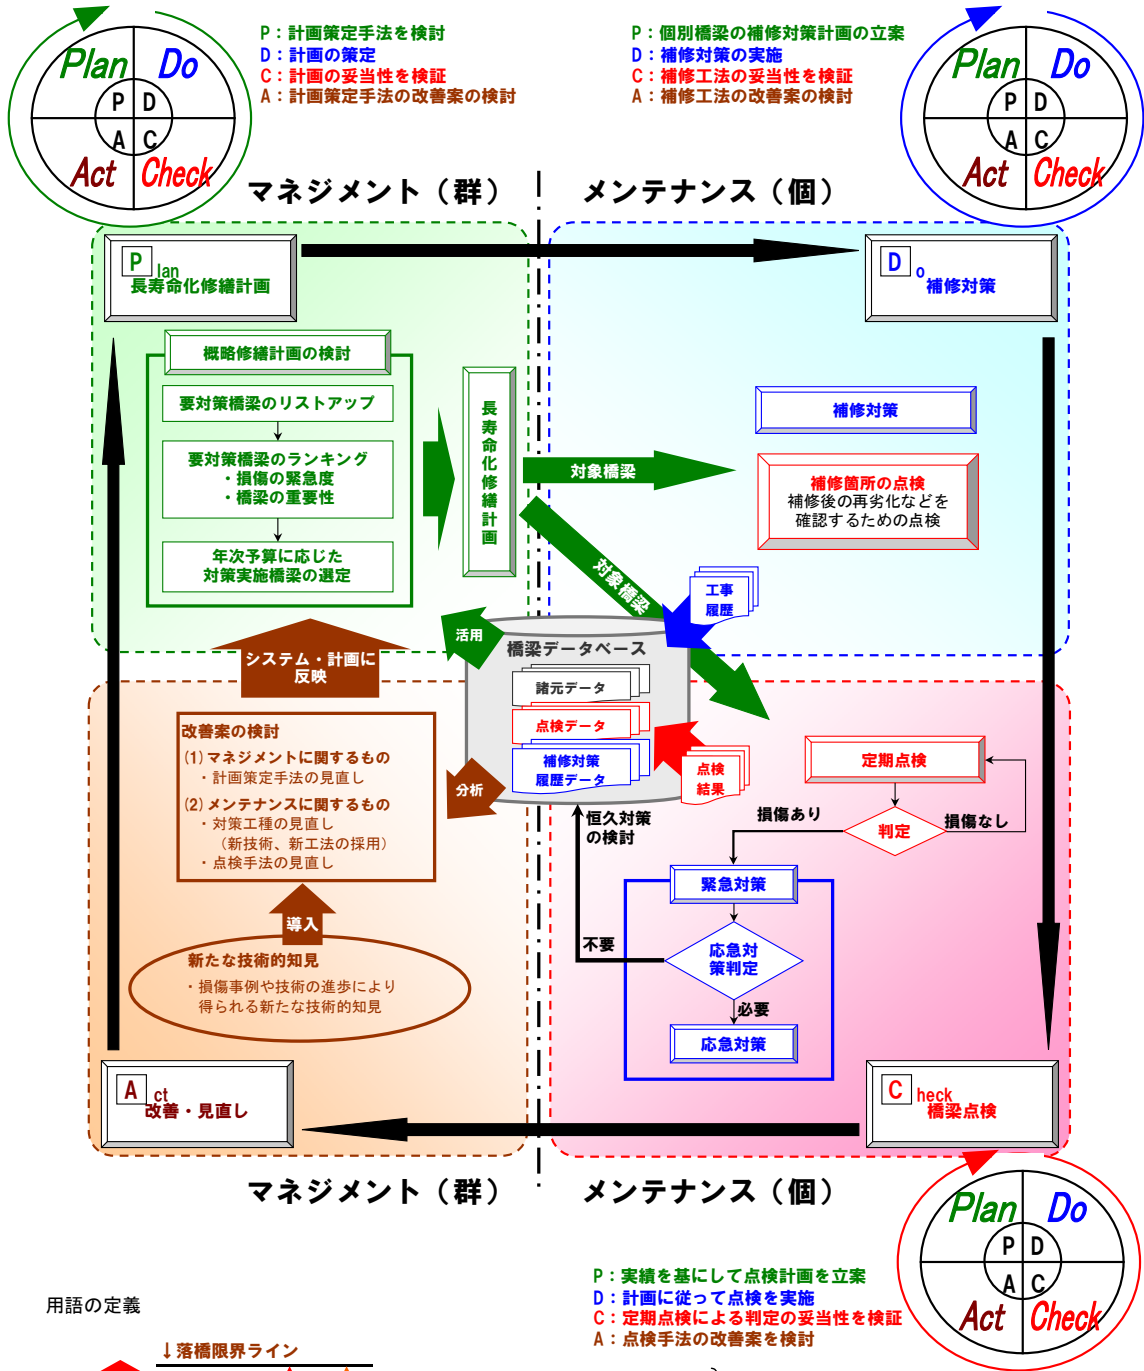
Plan Do
P D
A C
Act Check

P：計画策定手法を検討
D：計画の策定
C：計画の妥当性を検証
A：計画策定手法の改善案の検討

P：個別橋梁の補修対策計画の立案
D：補修対策の実施
C：補修工法の妥当性を検証
A：補修工法の改善案の検討

Plan Do
P D
A C
Act Check

マネジメント（群）

メンテナンス（個）

Plan
長寿命化修繕計画

Do
補修対策

概略修繕計画の検討

要対策橋梁のリストアップ

要対策橋梁のランキング
・損傷の緊急度
・橋梁の重要性

年次予算に応じた
対策実施橋梁の選定

長寿命化修繕計画

対象橋梁

補修対策

補修箇所の点検
補修後の再劣化などを
確認するための点検

対象橋梁

工事
履歴

活用

橋梁データベース

諸元データ

点検データ

補修対策
履歴データ

点検
結果

システム・計画に
反映

改善案の検討
(1) マネジメントに関するもの
・計画策定手法の見直し
(2) メンテナンスに関するもの
・対策工種の見直し
（新技術、新工法の採用）
・点検手法の見直し

分析

恒久対策
の検討

定期点検

損傷あり

判定

損傷なし

緊急対策

不要

応急対
策判定

必要

応急対策

導入

新たな技術的知見
・損傷事例や技術の進歩により
得られる新たな技術的知見

Act
改善・見直し

Check
橋梁点検

マネジメント（群）

メンテナンス（個）

Plan Do
P D
A C
Act Check

P：実績を基にして点検計画を立案
D：計画に従って点検を実施
C：定期点検による判定の妥当性を検証
A：点検手法の改善案を検討

用語の定義

↓落橋限界ライン